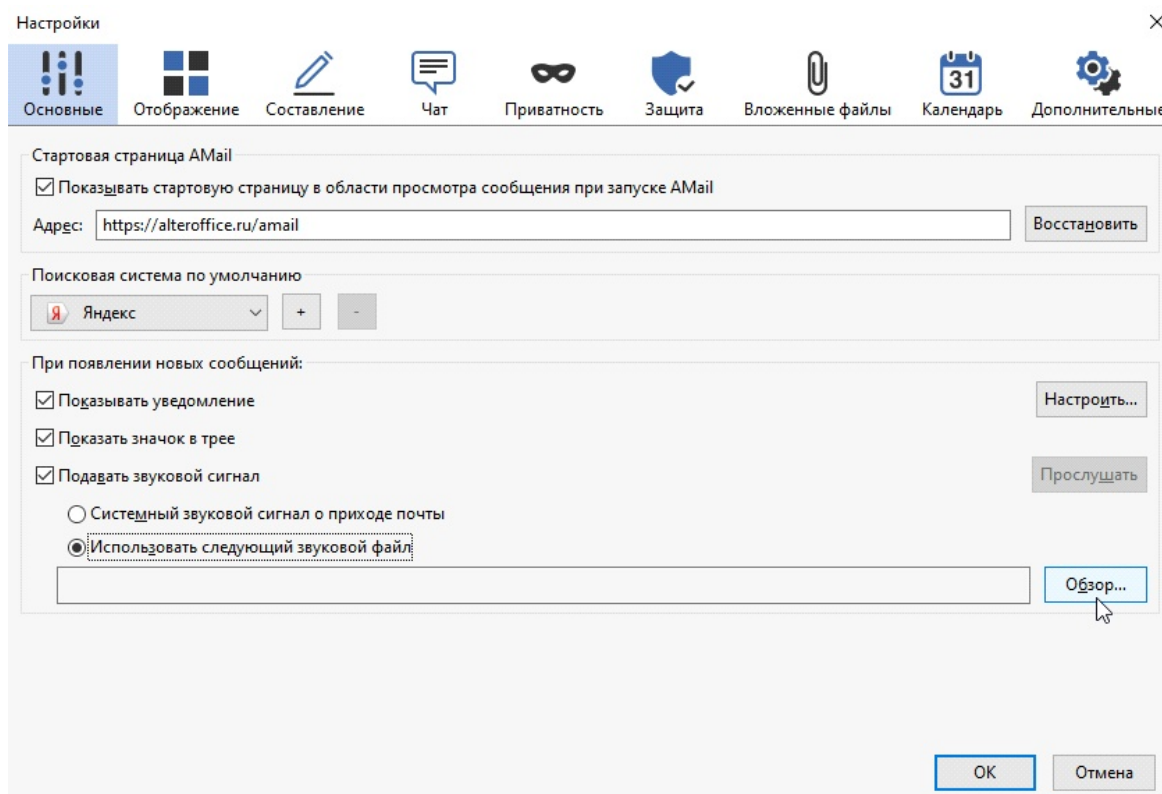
Настройки

×

Основные Отображение Составление Чат Приватность Защита Вложенные файлы 31 Календарь Дополнительные

Стартовая страница AMail

☑ Показывать стартовую страницу в области просмотра сообщения при запуске AMail

Адрес: https://alteroffice.ru/amail

Восстановить

Поисковая система по умолчанию

Я Яндекс

+

-

При появлении новых сообщений:

☑ Показывать уведомление

Настроить...

☑ Показать значок в трее

☑ Подавать звуковой сигнал

Прослушать

○ Системный звуковой сигнал о приходе почты

◉ Использовать следующий звуковой файл

Обзор...

OK

Отмена